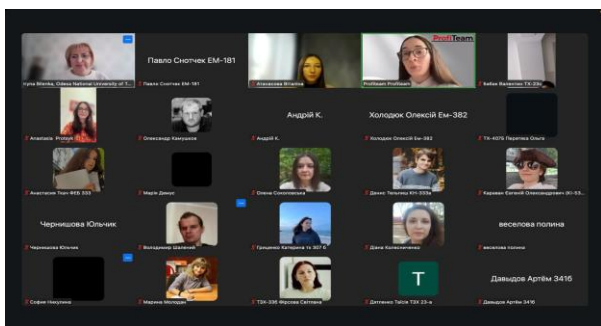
lyna Blonka, Odesa National University of T...

Павло Сноучек ЕМ-181

Павло Сноучек ЕМ-181

Атанасова Візаліна

ProfTeam

ProfTeam ProfTeam

Бабак Валентин ТХ-23с

Anastasia Profteam

Олександр Кампулов

Андрій К.

Андрій К.

Холодюк Олексій Ем-382

Холодюк Олексій Ем-382

ТХ-407Б Перетяка Ольга

Анастасія Тонч-ФЕБ 333

Марія Демус

Олена Сосновська

Денис Тельчар КН-333а

Карвиан Євгеній Олександрович ЕІ-33...

Чернишова Юльчик

Чернишова Юльчик

Володимир Шалений

Гриценко Катерина їх 307 б

Діана Колесніченко

веселова полина

веселова полина

Софія Нікуліна

Марина Молодан

ТЗХ-336 Фролова Світлана

T

Дятченко Taisia ТЗХ 23-а

Давыдов Артём 3416

Давыдов Артём 3416